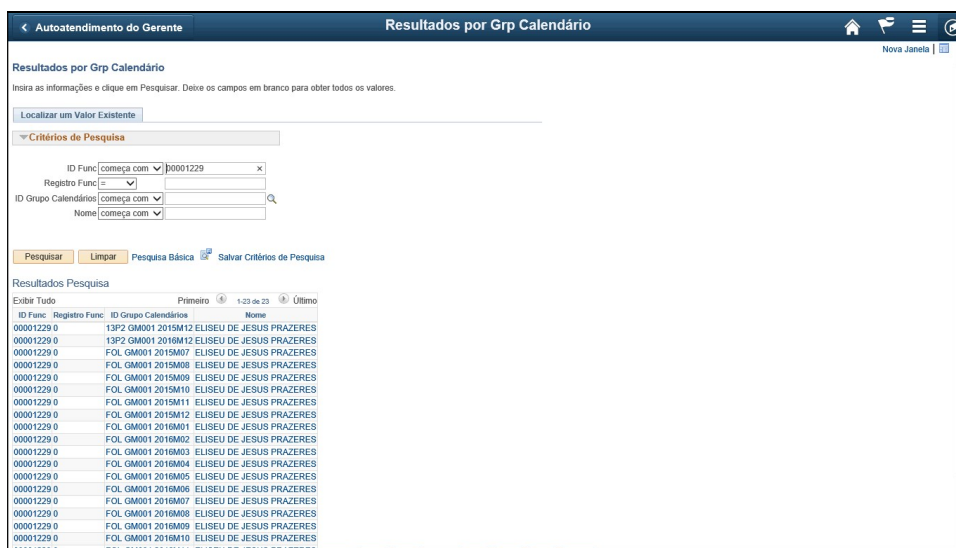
< Autoatendimento do Gerente

Resultados por Grp Calendário

Nova Janela |

Resultados por Grp Calendário

Insira as informações e clique em Pesquisar. Deixe os campos em branco para obter todos os valores.

Localizar um Valor Existente

Critérios de Pesquisa

ID Func começa com 00001229 ×
Registro Func =
ID Grupo Calendários começa com
Nome começa com

Pesquisar Limpar Pesquisa Básica Salvar Critérios de Pesquisa

Resultados Pesquisa

Exibir Tudo Primeiro 1-23 de 23 Último

| ID Func | Registro Func | ID Grupo Calendários | Nome |
|---|---|---|---|
| 00001229 | 0 | 13P2 GM001 2015M12 | ELISEU DE JESUS PRAZERES |
| 00001229 | 0 | 13P2 GM001 2016M12 | ELISEU DE JESUS PRAZERES |
| 00001229 | 0 | FOL GM001 2015M07 | ELISEU DE JESUS PRAZERES |
| 00001229 | 0 | FOL GM001 2015M08 | ELISEU DE JESUS PRAZERES |
| 00001229 | 0 | FOL GM001 2015M09 | ELISEU DE JESUS PRAZERES |
| 00001229 | 0 | FOL GM001 2015M10 | ELISEU DE JESUS PRAZERES |
| 00001229 | 0 | FOL GM001 2015M11 | ELISEU DE JESUS PRAZERES |
| 00001229 | 0 | FOL GM001 2015M12 | ELISEU DE JESUS PRAZERES |
| 00001229 | 0 | FOL GM001 2016M01 | ELISEU DE JESUS PRAZERES |
| 00001229 | 0 | FOL GM001 2016M02 | ELISEU DE JESUS PRAZERES |
| 00001229 | 0 | FOL GM001 2016M03 | ELISEU DE JESUS PRAZERES |
| 00001229 | 0 | FOL GM001 2016M04 | ELISEU DE JESUS PRAZERES |
| 00001229 | 0 | FOL GM001 2016M05 | ELISEU DE JESUS PRAZERES |
| 00001229 | 0 | FOL GM001 2016M06 | ELISEU DE JESUS PRAZERES |
| 00001229 | 0 | FOL GM001 2016M07 | ELISEU DE JESUS PRAZERES |
| 00001229 | 0 | FOL GM001 2016M08 | ELISEU DE JESUS PRAZERES |
| 00001229 | 0 | FOL GM001 2016M09 | ELISEU DE JESUS PRAZERES |
| 00001229 | 0 | FOL GM001 2016M10 | ELISEU DE JESUS PRAZERES |
| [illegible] | | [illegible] | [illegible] |